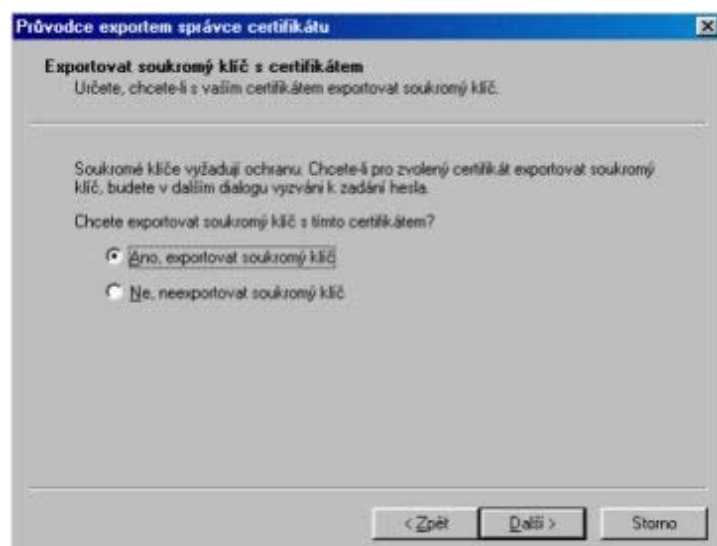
Průvodce exportem správce certifikátu

Exportovat soukromý klíč s certifikátem
Určete, chcete-li s vaším certifikátem exportovat soukromý klíč.

Soukromé klíče vyžadují ochranu. Chcete-li pro zvolený certifikát exportovat soukromý klíč, budete v dalším dialogu vyzváni k zadání hesla.

Chcete exportovat soukromý klíč s tímto certifikátem?

Ano, exportovat soukromý klíč

Ne, neexportovat soukromý klíč

< Zpět
Další >
Storno